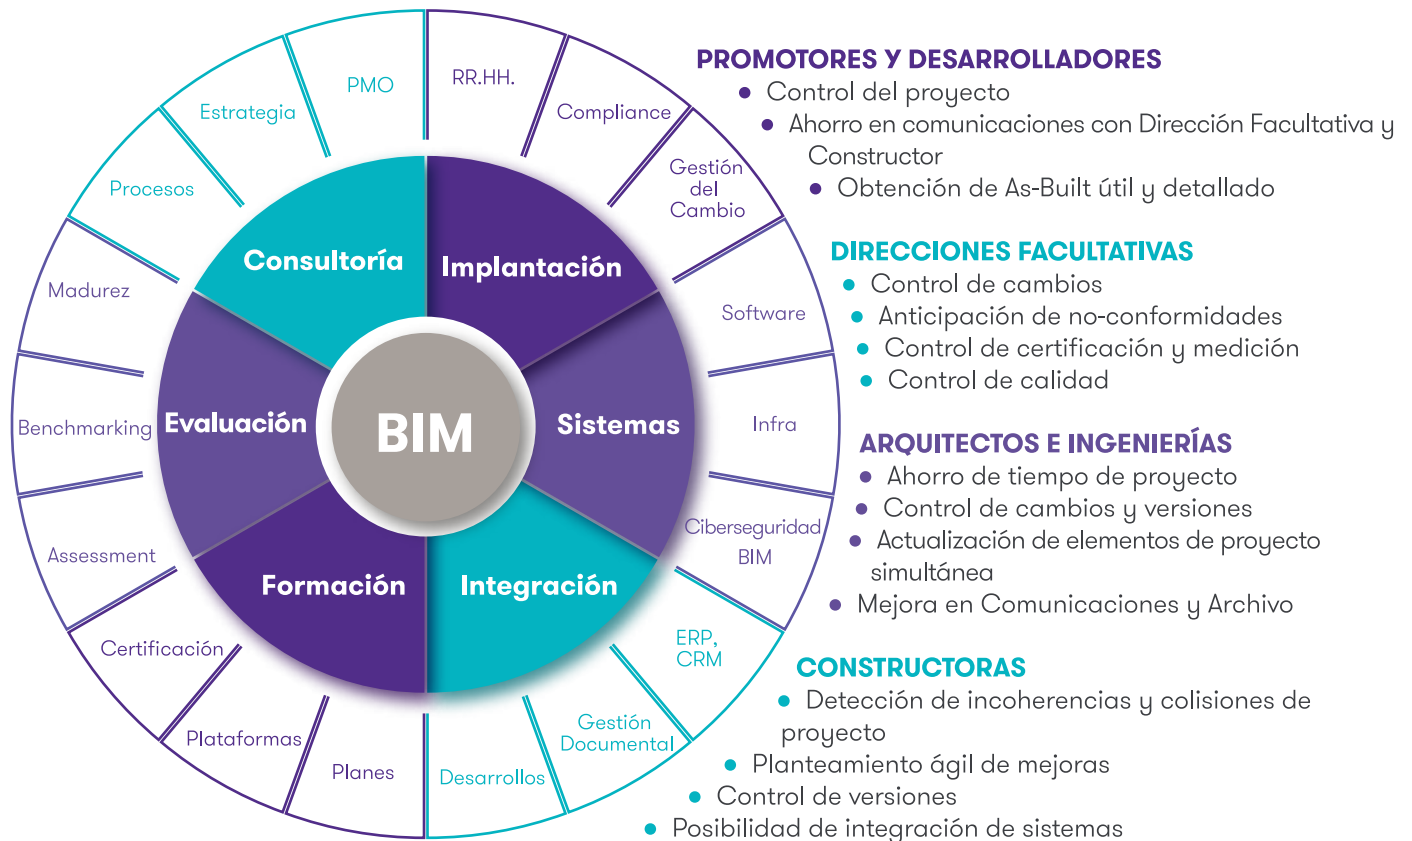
BIM

Consultoría
Implantación
Sistemas
Integración
Formación
Evaluación

RR.HH.
Compliance
Gestión del Cambio
Software
Infra
Ciberseguridad BIM
ERP, CRM
Gestión Documental
Desarrollos
Planes
Plataformas
Certificación
Assessment
Benchmarking
Madurez
Procesos
Estrategia
PMO

PROMOTORES Y DESARROLLADORES
• Control del proyecto
• Ahorro en comunicaciones con Dirección Facultativa y Constructor
• Obtención de As-Built útil y detallado

DIRECCIONES FACULTATIVAS
• Control de cambios
• Anticipación de no-conformidades
• Control de certificación y medición
• Control de calidad

ARQUITECTOS E INGENIERÍAS
• Ahorro de tiempo de proyecto
• Control de cambios y versiones
• Actualización de elementos de proyecto simultánea
• Mejora en Comunicaciones y Archivo

CONSTRUCTORAS
• Detección de incoherencias y colisiones de proyecto
• Planteamiento ágil de mejoras
• Control de versiones
• Posibilidad de integración de sistemas